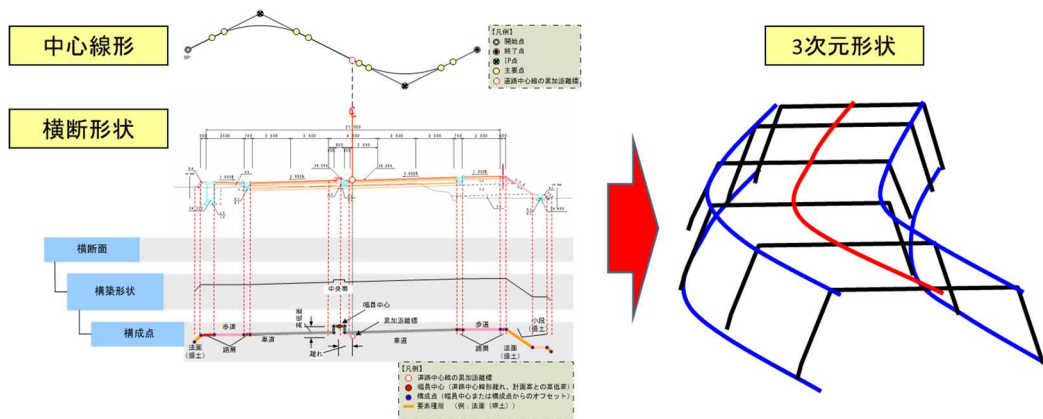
中心線形

【凡例】
開始点
終了点
IP点
主要点
道路中心線の累加距離標

3次元形状

横断形状

横断面

構築形状

構成点

中央帯

幅員中心

累加距離標

歩道

路肩

車道

離れ

法面（盛土）

小段（盛土）

【凡例】
道路中心線の累加距離標
幅員中心（道路中心線形離れ、計画高との高低差）
構成点（幅員中心または構成点からのオフセット）
要素種別　（例：法面（盛土））